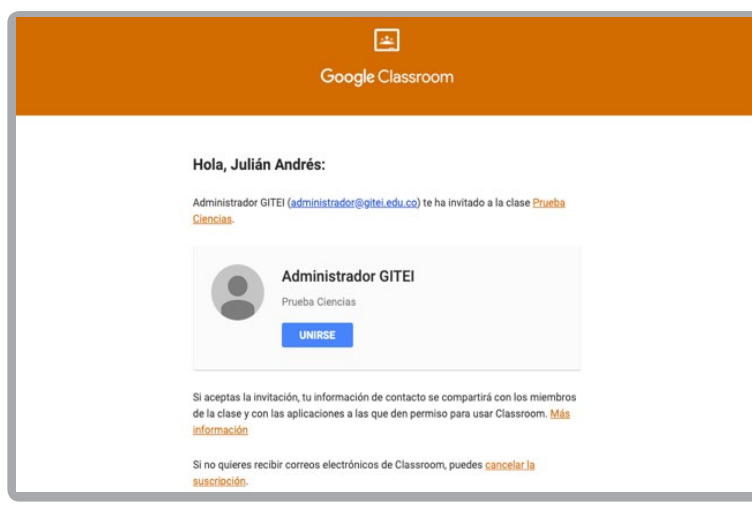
Google Classroom

Hola, Julián Andrés:

Administrador GITEI (administrador@gitei.edu.co) te ha invitado a la clase Prueba Ciencias.

Administrador GITEI

Prueba Ciencias

UNIRSE

Si aceptas la invitación, tu información de contacto se compartirá con los miembros de la clase y con las aplicaciones a las que den permiso para usar Classroom. Más información

Si no quieres recibir correos electrónicos de Classroom, puedes cancelar la suscripción.